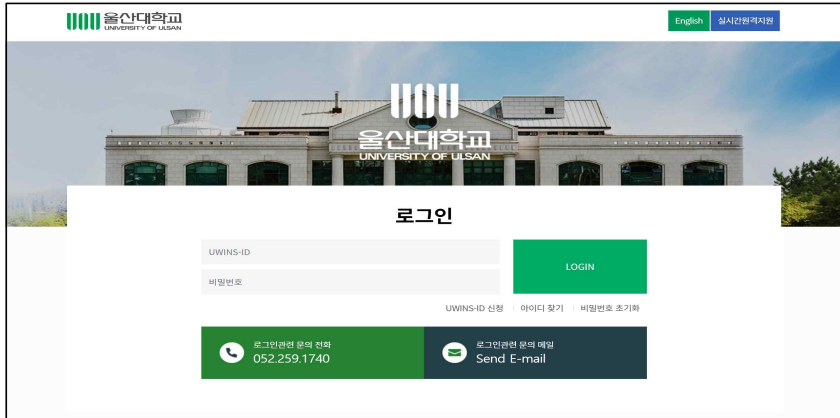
울산대학교
UNIVERSITY OF ULSAN

English
실시간원격지원

울산대학교
UNIVERSITY OF ULSAN

로그인

UWINS-ID

비밀번호

LOGIN

UWINS-ID 신청 | 아이디 찾기 | 비밀번호 초기화

로그인관련 문의 전화
052.259.1740

로그인관련 문의 메일
Send E-mail